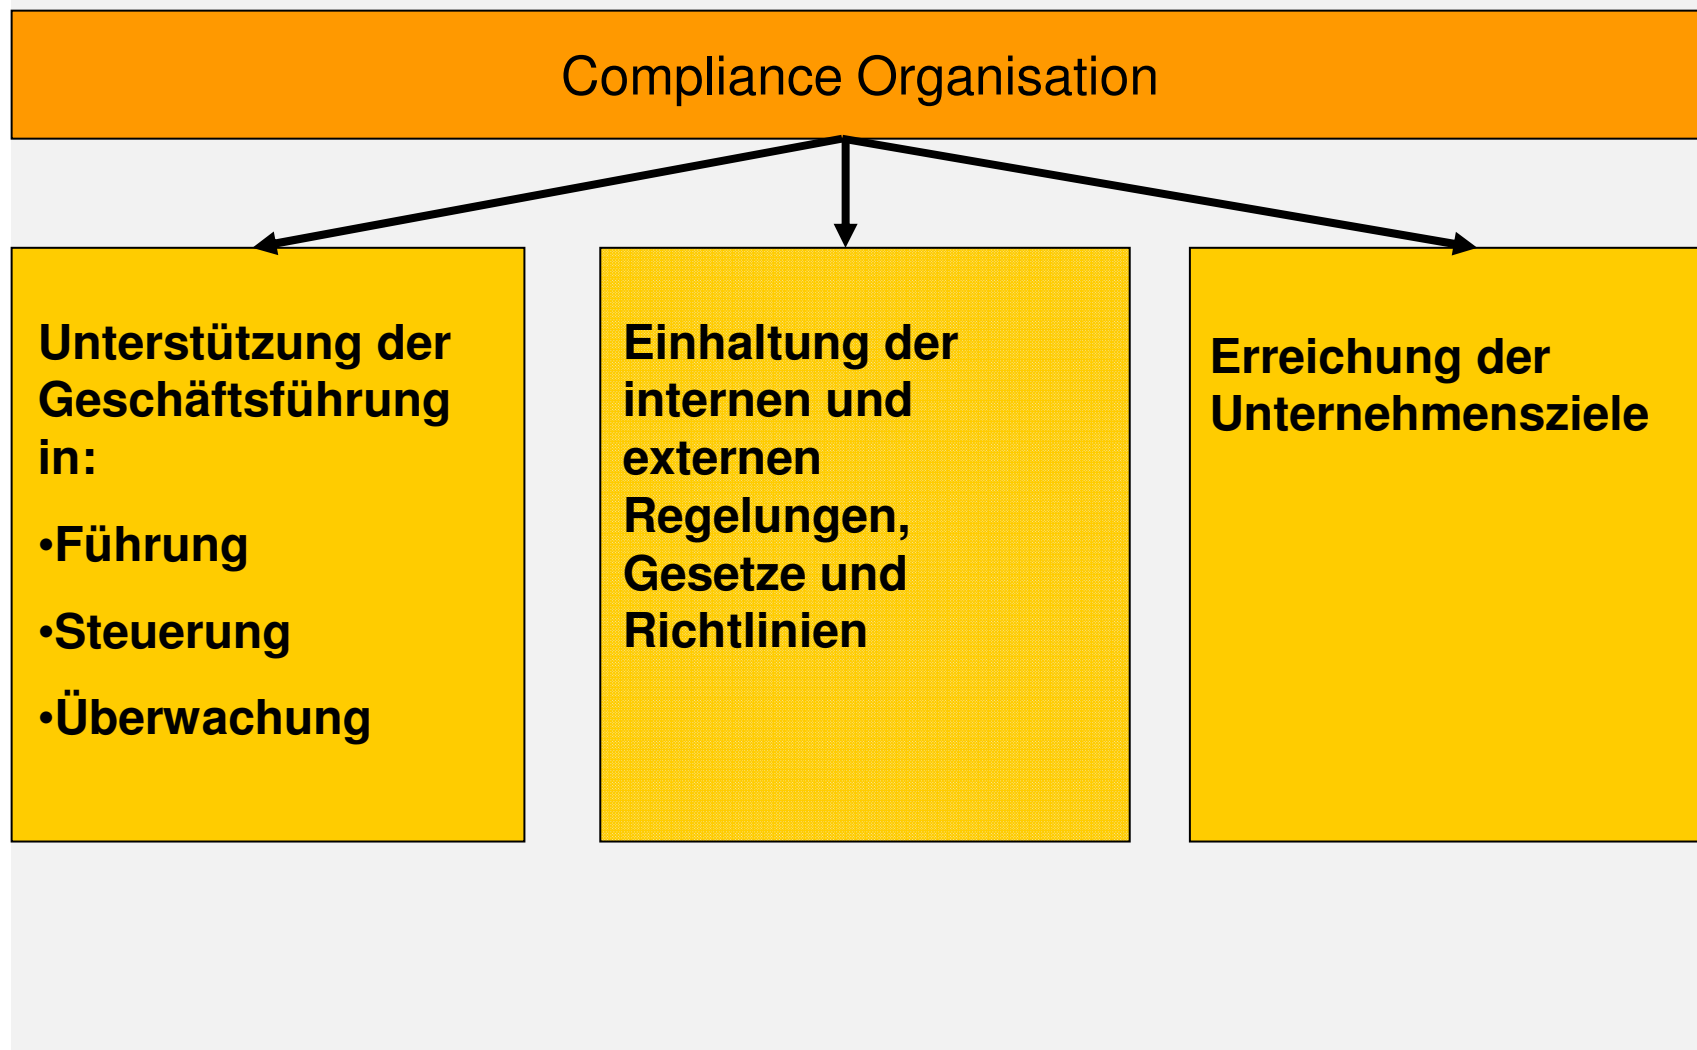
Compliance Organisation

Unterstützung der Geschäftsführung in:

•Führung

•Steuerung

•Überwachung

Einhaltung der internen und externen Regelungen, Gesetze und Richtlinien

Erreichung der Unternehmensziele